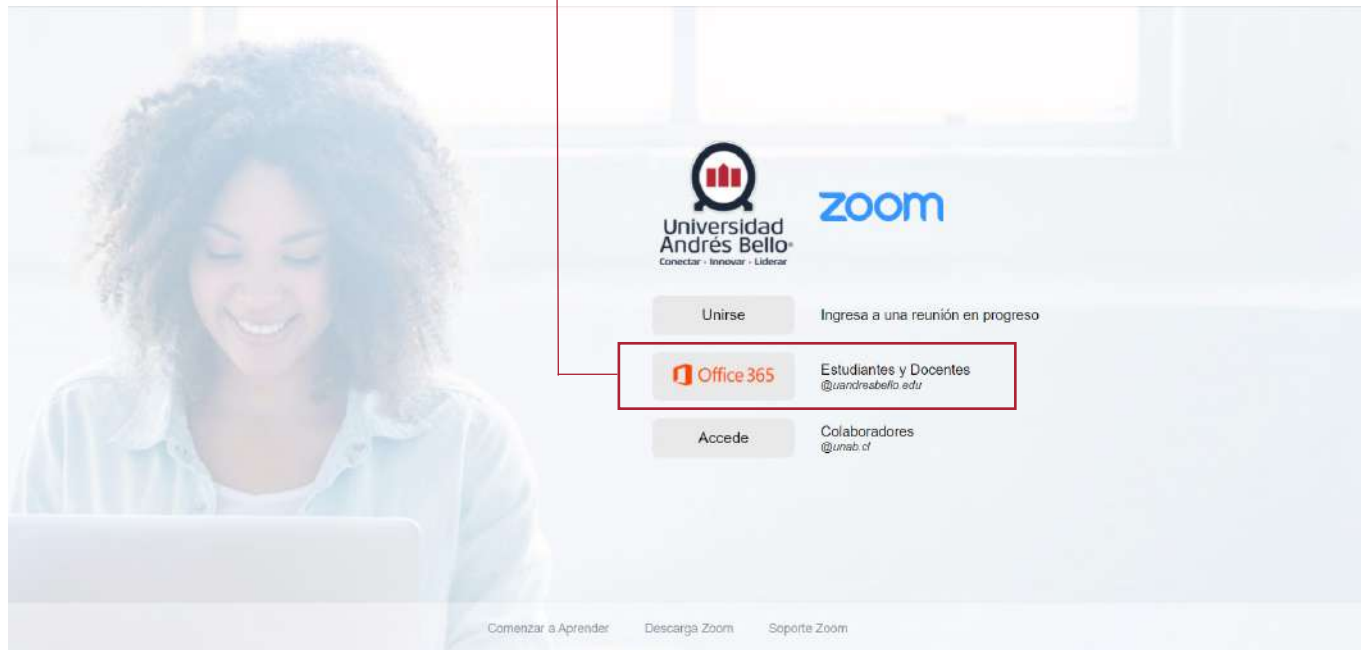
Universidad Andrés Bello
Conectar · Innovar · Liderar

zoom

Unirse
Ingresa a una reunión en progreso

Office 365
Estudiantes y Docentes
@uandresbello.edu

Accede
Colaboradores
@unab.cl

Comenzar a Aprender
Descarga Zoom
Soporte Zoom